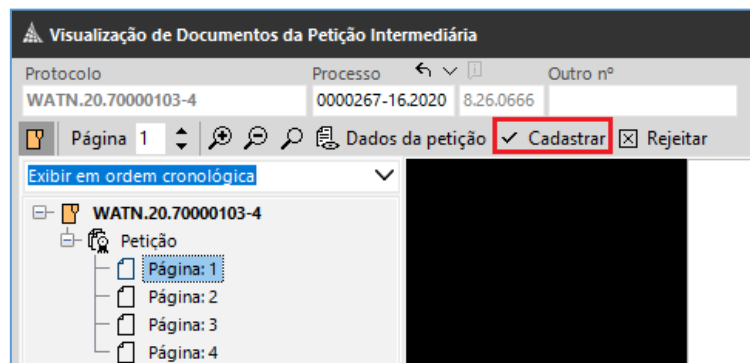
Visualização de Documentos da Petição Intermediária

Protocolo
WATN.20.70000103-4

Processo
0000267-16.2020 8.26.0666

Outro nº

Página 1

Dados da petição

Cadastrar

Rejeitar

Exibir em ordem cronológica

WATN.20.70000103-4
Petição
Página: 1
Página: 2
Página: 3
Página: 4